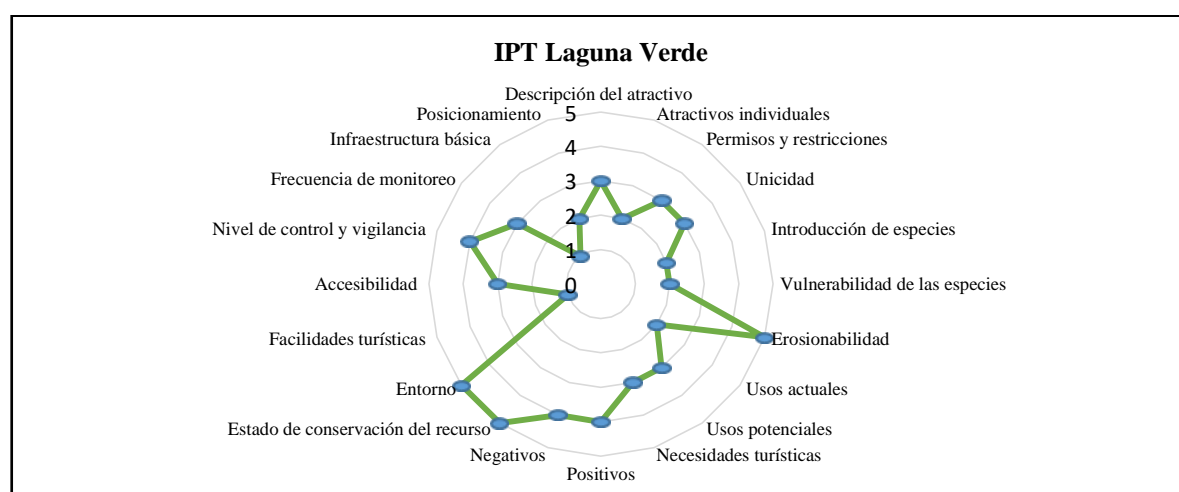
IPT Laguna Verde

Descripción del atractivo
Atractivos individuales
Permisos y restricciones
Unicidad
Introducción de especies
Vulnerabilidad de las especies
Erosionabilidad
Usos actuales
Usos potenciales
Necesidades turísticas
Positivos
Negativos
Estado de conservación del recurso
Entorno
Facilidades turísticas
Accesibilidad
Nivel de control y vigilancia
Frecuencia de monitoreo
Infraestructura básica
Posicionamiento

5
4
3
2
1
0